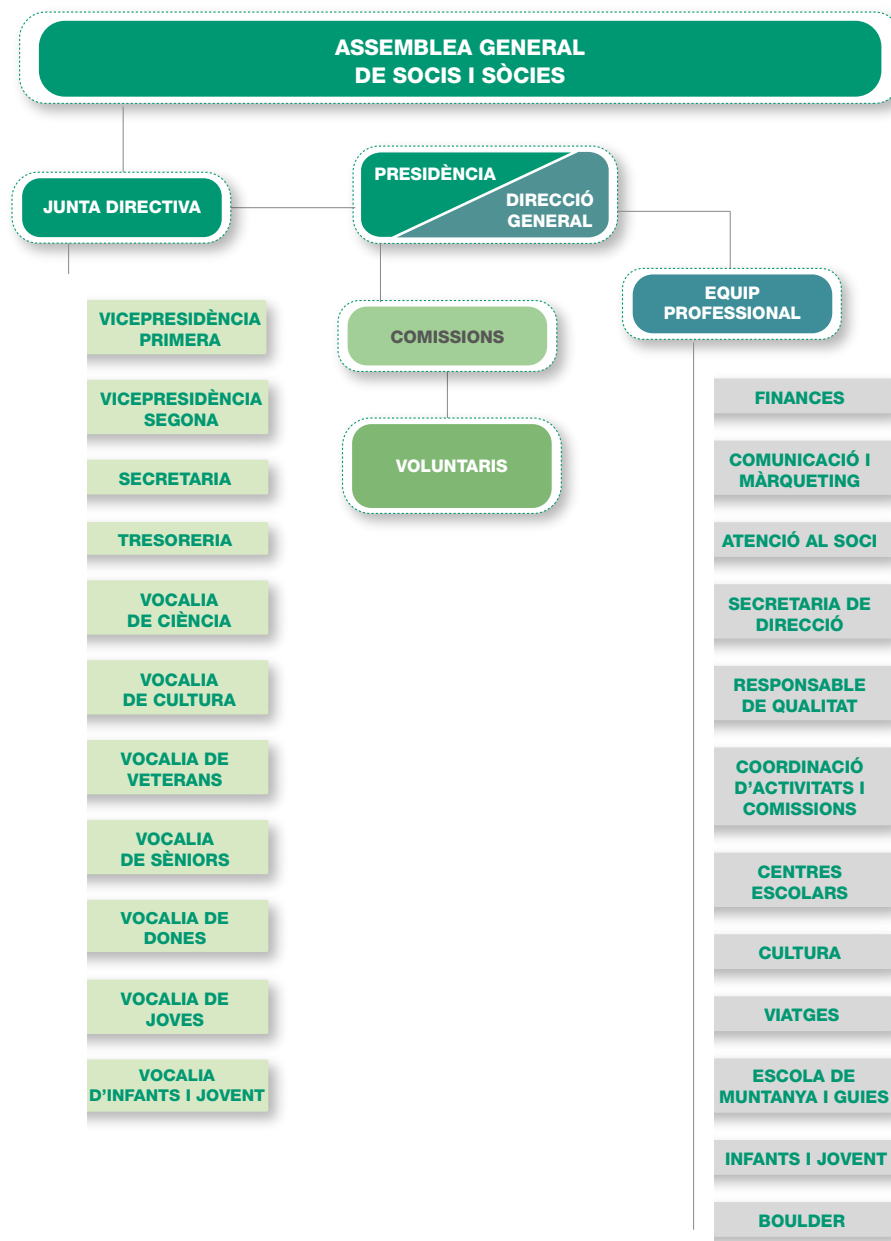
ASSEMBLEA GENERAL
DE SOCIS I SÒCIES

JUNTA DIRECTIVA

PRESIDÈNCIA

DIRECCIÓ GENERAL

EQUIP PROFESSIONAL

VICEPRESIDÈNCIA PRIMERA

VICEPRESIDÈNCIA SEGONA

SECRETARIA

TRESORERIA

VOCALIA DE CIÈNCIA

VOCALIA DE CULTURA

VOCALIA DE VETERANS

VOCALIA DE SÈNIORS

VOCALIA DE DONES

VOCALIA DE JOVES

VOCALIA D'INFANTS I JOVENT

COMISSIONS

VOLUNTARIS

FINANCES

COMUNICACIÓ I MÀRQUETING

ATENCIÓ AL SOCI

SECRETARIA DE DIRECCIÓ

RESPONSABLE DE QUALITAT

COORDINACIÓ D'ACTIVITATS I COMISSIONS

CENTRES ESCOLARS

CULTURA

VIATGES

ESCOLA DE MUNTANYA I GUIES

INFANTS I JOVENT

BOULDER